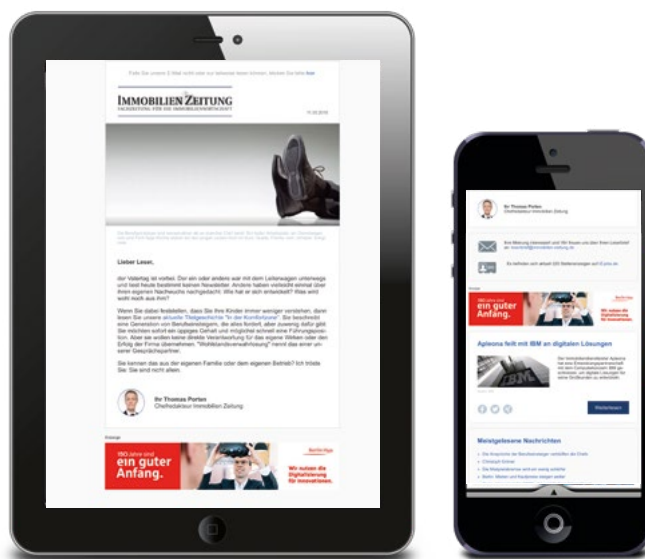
Falls Sie unsere E-Mail nicht oder nur fehlerhaft lesen können, klicken Sie bitte hier

IMMOBILIEN ZEITUNG
FACHZEITUNG FÜR DIE IMMOBILIENWIRTSCHAFT

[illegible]

Lieber Leser,

der Vatertag ist vorbei. Der ein oder andere war mit dem Leiterwagen unterwegs und liest heute bestimmt keinen Newsletter. Andere haben vielleicht einmal über ihren eigenen Nachwuchs nachgedacht: Wie hat er sich entwickelt? Was wird wohl noch aus ihm?

Wenn Sie dabei feststellen, dass Sie Ihre Kinder immer weniger verstehen, dann lesen Sie unsere aktuelle Titelgeschichte "In der Komfortzone". Sie beschreibt eine Generation von Berufseinsteigern, die alles fordert, aber zuwenig dafür gibt. Sie möchten sofort ein üppiges Gehalt und möglichst schnell eine Führungsposition. Aber sie wollen keine direkte Verantwortung für das eigene Wirken oder den Erfolg der Firma übernehmen. "Wohlfühlandsverwahrlosung" nennt das einer unserer Gesprächspartner.

Sie kennen das aus der eigenen Familie oder dem eigenen Betrieb? Ich tröste Sie: Sie sind nicht allein.

Ihr Thomas Porten
Chefredakteur Immobilien Zeitung

Anzeige

150 Jahre sind ein guter Anfang.

Berlin Hyp

Wir nutzen die Digitalisierung für Innovationen.

Ihr Thomas Porten
Chefredakteur Immobilien Zeitung

150 Jahre sind ein guter Anfang.

Berlin Hyp

Wir nutzen die Digitalisierung für Innovationen.

Apleona feilt mit IBM an digitalen Lösungen

Weiterlesen

Meistgelesene Nachrichten